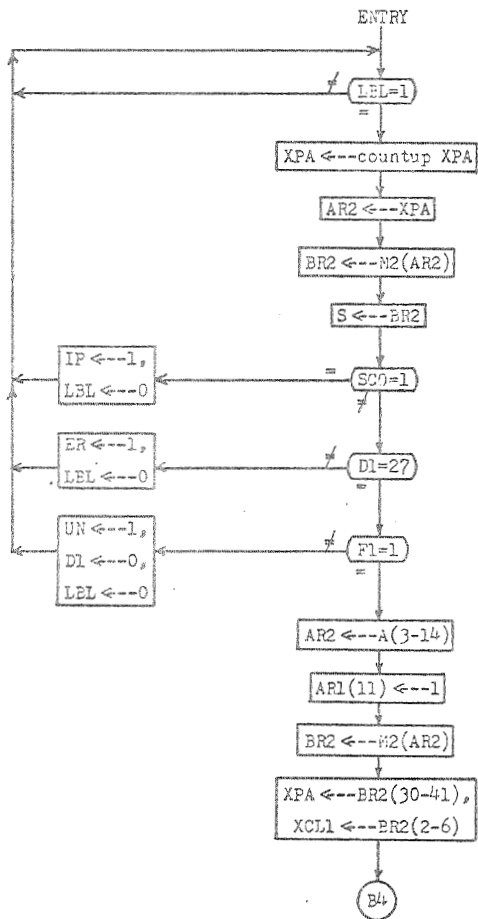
ENTRY

LBL=1

≠

=

XPA ⟸--countup XPA

AR2 ⟸--XPA

BR2 ⟸--M2(AR2)

S ⟸--BR2

IP ⟸--1,
LBL ⟸--0

=

SC0=1

≠

ER ⟸--1,
LBL ⟸--0

≠

D1=27

=

UN ⟸--1,
D1 ⟸--0,
LBL ⟸--0

≠

F1=1

=

AR2 ⟸--A(3-14)

AR1(11) ⟸--1

BR2 ⟸--M2(AR2)

XPA ⟸--BR2(30-41),
XCL1 ⟸--BR2(2-6)

B4